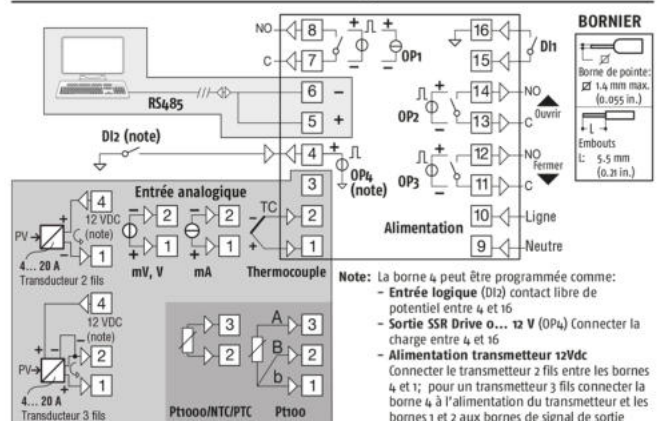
BORNIER

Borne de pointe: Ø 1.4 mm max. (0.055 in.)

Embouts L: 5.5 mm (0.21 in.)

NO 8
C 7
OP1
16
15
DI1
RS485
6 –
5 +
14 NO
13 C
OP2
Ouvrir
DI2 (note)
4
OP4 (note)
12 NO
11 C
OP3
Fermer
3
Entrée analogique
4
12 VDC (note)
1
PV
4... 20 A
Transducteur 2 fils
2
1
mV, V
2
1
mA
TC
2
1
Thermocouple
Alimentation
10 Ligne
9 Neutre
4
12 VDC (note)
2
1
PV
4... 20 A
Transducteur 3 fils
3
2
Pt1000/NTC/PTC
A 3
B 2
b 1
Pt100

Note: La borne 4 peut être programmée comme:
– Entrée logique (DI2) contact libre de potentiel entre 4 et 16
– Sortie SSR Drive 0... 12 V (OP4) Connecter la charge entre 4 et 16
– Alimentation transmetteur 12Vdc Connecter le transmetteur 2 fils entre les bornes 4 et 1; pour un transmetteur 3 fils connecter la borne 4 à l'alimentation du transmetteur et les bornes 1 et 2 aux bornes de signal de sortie